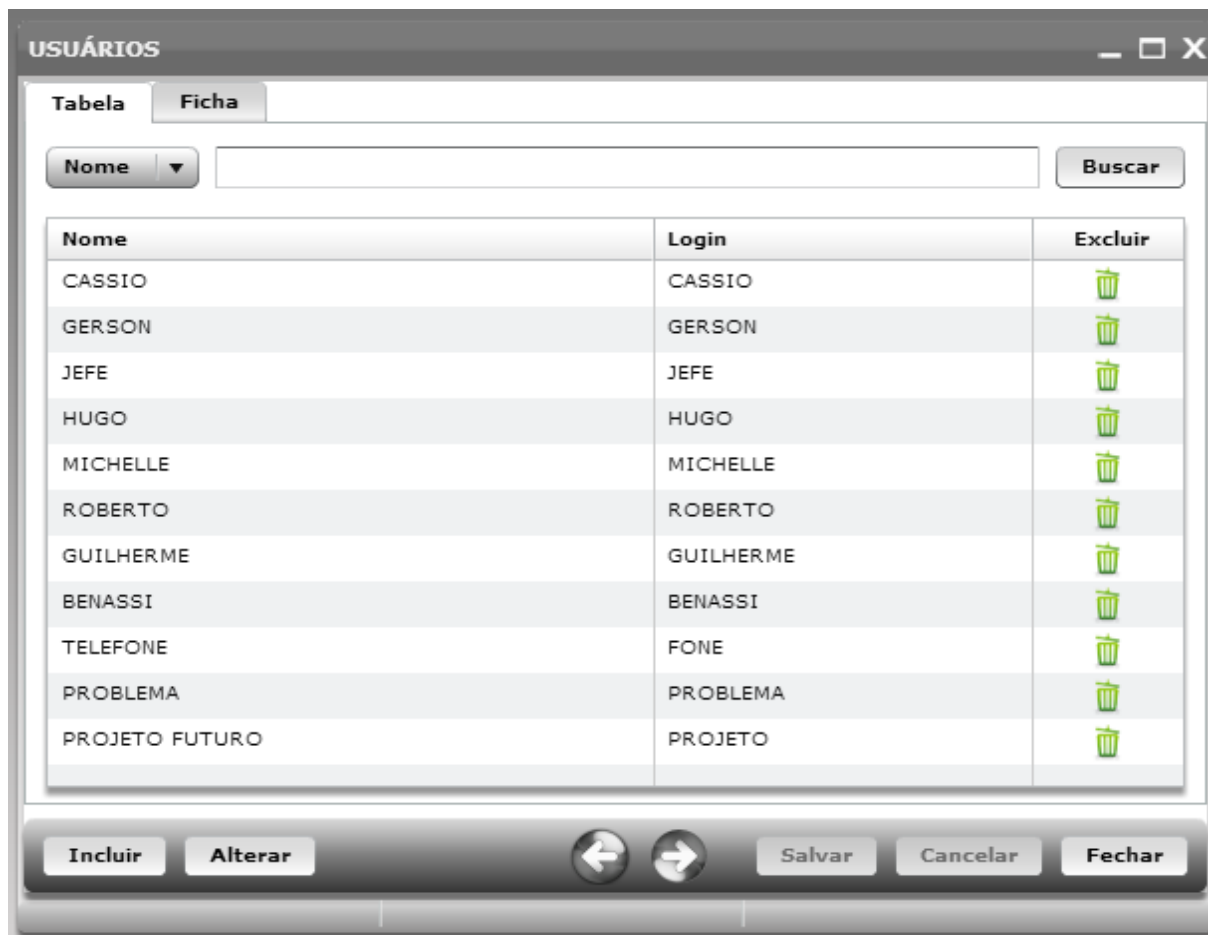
USUÁRIOS

Tabela
Ficha

Nome ▼
Buscar

| Nome | Login | Excluir |
|---|---|---|
| CASSIO | CASSIO | |
| GERSON | GERSON | |
| JEFE | JEFE | |
| HUGO | HUGO | |
| MICHELLE | MICHELLE | |
| ROBERTO | ROBERTO | |
| GUILHERME | GUILHERME | |
| BENASSI | BENASSI | |
| TELEFONE | FONE | |
| PROBLEMA | PROBLEMA | |
| PROJETO FUTURO | PROJETO | |

Incluir
Alterar
Salvar
Cancelar
Fechar